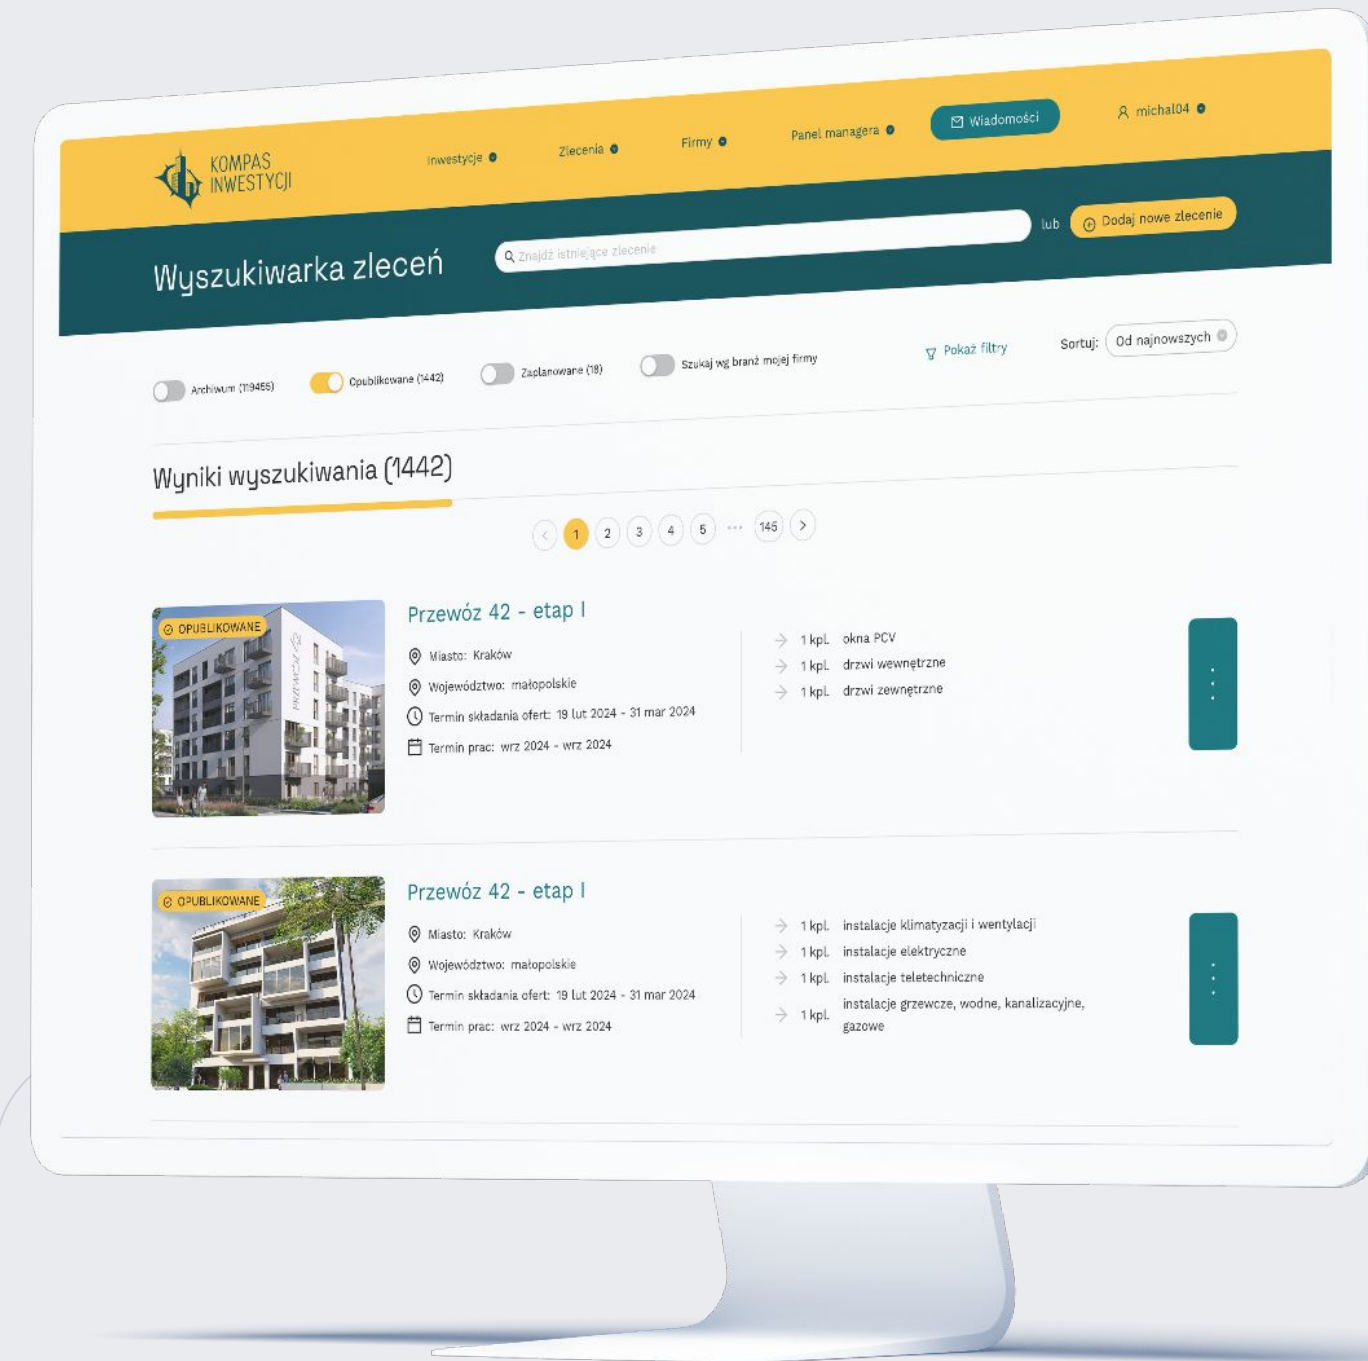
KOMPAS INWESTYCJI

Inwestycje Zlecenia Firmy Panel managera Wiadomości michal04

Wyszukiwarka zleceń

Znajdź istniejące zlecenie

lub

Dodaj nowe zlecenie

Archiwum (19455) Opublikowane (1442) Zaplanowane (18) Szukaj wg branż mojej firmy

Pokaż filtry

Sortuj: Od najnowszych

Wyniki wyszukiwania (1442)

1 2 3 4 5 ... 145

OPUBLIKOWANE

Przewóz 42 - etap I

Miasto: Kraków
Województwo: małopolskie
Termin składania ofert: 19 lut 2024 - 31 mar 2024
Termin prac: wrz 2024 - wrz 2024

1 kpl. okna PCV
1 kpl. drzwi wewnętrzne
1 kpl. drzwi zewnętrzne

OPUBLIKOWANE

Przewóz 42 - etap I

Miasto: Kraków
Województwo: małopolskie
Termin składania ofert: 19 lut 2024 - 31 mar 2024
Termin prac: wrz 2024 - wrz 2024

1 kpl. instalacje klimatyzacji i wentylacji
1 kpl. instalacje elektryczne
1 kpl. instalacje teletechniczne
1 kpl. instalacje grzewcze, wodne, kanalizacyjne, gazowe